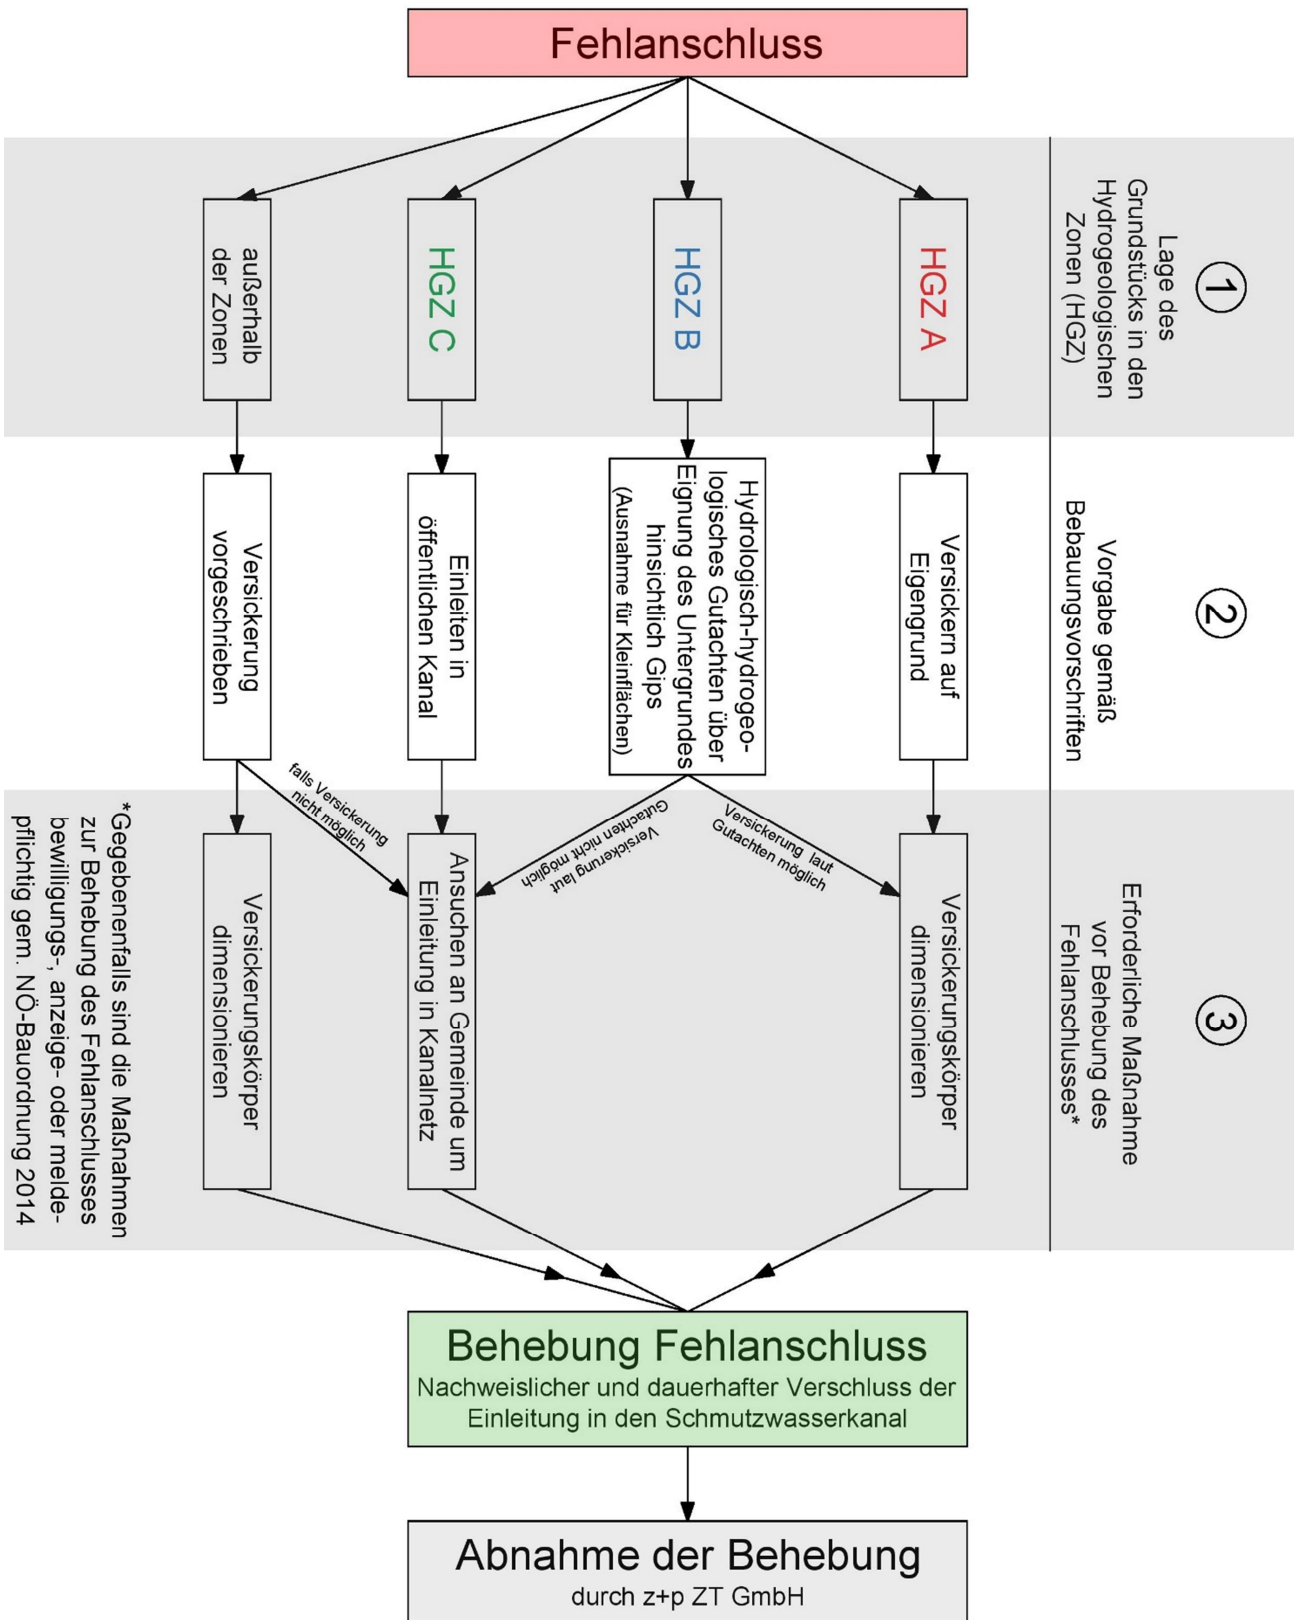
Fehlanschluss

1 Lage des Grundstücks in den Hydrogeologischen Zonen (HGZ)

HGZ A

HGZ B

HGZ C

außerhalb der Zonen

2 Vorgabe gemäß Bebauungsvorschriften

Versickern auf Eigengrund

Hydrologisch-hydrogeologisches Gutachten über Eignung des Untergrundes hinsichtlich Gips (Ausnahme für Kleinflächen)

Einleiten in öffentlichen Kanal

Versickerung vorgeschrieben

3 Erforderliche Maßnahme vor Behebung des Fehlanschlusses*

Versickerung laut Gutachten möglich

Versickerung laut Gutachten nicht möglich

falls Versickerung nicht möglich

Versickerungskörper dimensionieren

Ansuchen an Gemeinde um Einleitung in Kanalnetz

Versickerungskörper dimensionieren

*Gegebenenfalls sind die Maßnahmen zur Behebung des Fehlanschlusses bewilligungs-, anzeige- oder meldepflichtig gem. NÖ-Bauordnung 2014

Behebung Fehlanschluss
Nachweislicher und dauerhafter Verschluss der Einleitung in den Schmutzwasserkanal

Abnahme der Behebung
durch z+p ZT GmbH